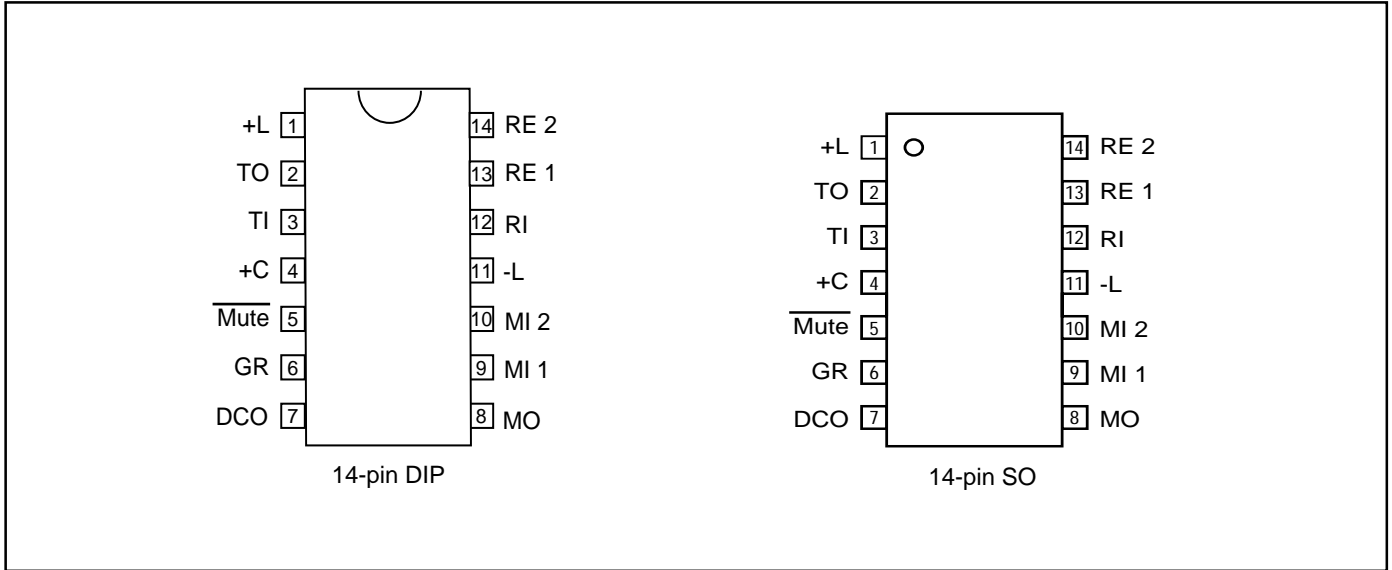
+L 1
TO 2
TI 3
+C 4
$\overline{\text{Mute}}$ 5
GR 6
DCO 7

14 RE 2
13 RE 1
12 RI
11 -L
10 MI 2
9 MI 1
8 MO

14-pin DIP

+L 1
TO 2
TI 3
+C 4
$\overline{\text{Mute}}$ 5
GR 6
DCO 7

14 RE 2
13 RE 1
12 RI
11 -L
10 MI 2
9 MI 1
8 MO

14-pin SO